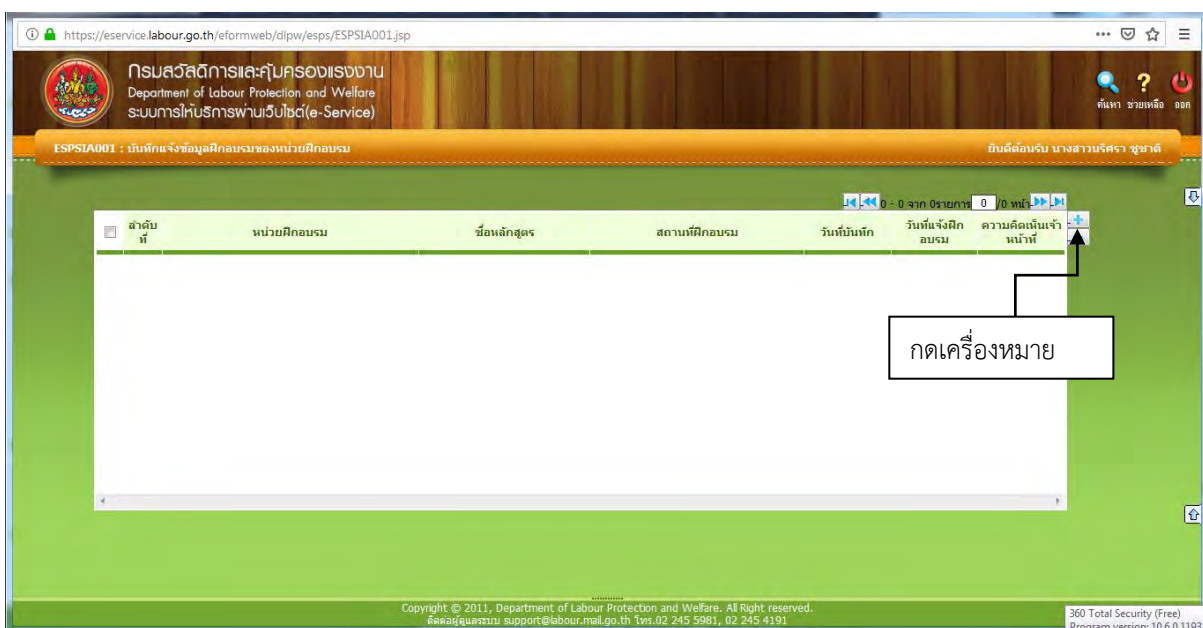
https://eservice.labour.go.th/eformweb/dlpw/esps/ESPSIA001.jsp

กรมสวัสดิการและคุ้มครองแรงงาน
Department of Labour Protection and Welfare
ระบบการให้บริการผ่านเว็บไซต์(e-Service)

ค้นหา ช่วยเหลือ ออก

ESPSIA001 : บันทึกแจ้งข้อมูลฝึกอบรมของหน่วยฝึกอบรม

ยินดีต้อนรับ นางสาวนริศรา ชูชาติ

0 - 0 จาก 0รายการ 0 /0 หน้า

| ลำดับที่ | หน่วยฝึกอบรม | ชื่อหลักสูตร | สถานที่ฝึกอบรม | วันที่บันทึก | วันที่แจ้งฝึกอบรม | ความคิดเห็นเจ้าหน้าที่ |
|---|---|---|---|---|---|---|

กดเครื่องหมาย

Copyright © 2011, Department of Labour Protection and Welfare. All Right reserved.
ติดต่อผู้ดูแลระบบ support@labour.mail.go.th โทร.02 245 5981, 02 245 4191

360 Total Security (Free)
Program version: 10.6.0.1193